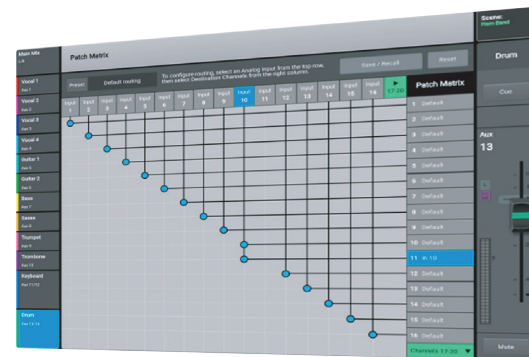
Main Mix
L-R

Vocal 1
Aux 1
Vocal 2
Aux 2
Vocal 3
Aux 3
Vocal 4
Aux 4
Guitar 1
Aux 5
Guitar 2
Aux 6
Bass
Aux 7
Sexes
Aux 8
Trumpet
Aux 9
Trombone
Aux 10
Keyboard
Aux 11/12

Drum
Aux 13-14

Patch Matrix

Preset
Default routing
To configure routing, select an Analog input from the top row, then select Destination Channels from the right column.
Save / Recall
Reset

Input 1
Input 2
Input 3
Input 4
Input 5
Input 6
Input 7
Input 8
Input 9
Input 10
Input 11
Input 12
Input 13
Input 14
Input 15
Input 16
17-20

Patch Matrix
1 Default
2 Default
3 Default
4 Default
5 Default
6 Default
7 Default
8 Default
9 Default
10 Default
11 In 10
12 Default
13 Default
14 Default
15 Default
16 Default
Channels 17-20

Scene:
Main Band

Drum
Out
Aux
13
Mute